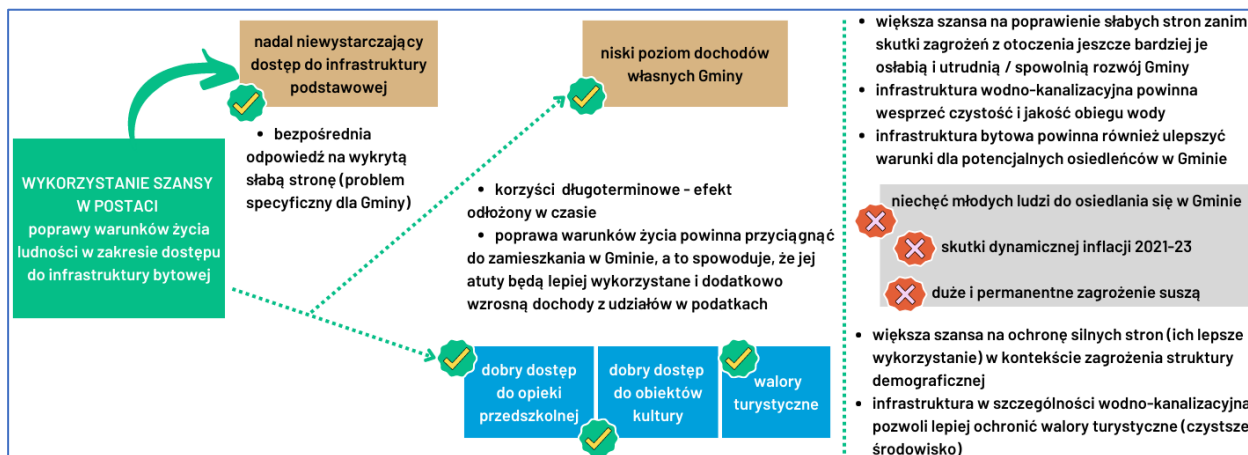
nadal niewystarczający dostęp do infrastruktury podstawowej

• bezpośrednia odpowiedź na wykrytą słabą stronę (problem specyficzny dla Gminy)

WYKORZYSTANIE SZANSY W POSTACI poprawy warunków życia ludności w zakresie dostępu do infrastruktury bytowej

niski poziom dochodów własnych Gminy

• korzyści długoterminowe - efekt odłożony w czasie
• poprawa warunków życia powinna przyciągnąć do zamieszkania w Gminie, a to spowoduje, że jej atuty będą lepiej wykorzystane i dodatkowo wzrosną dochody z udziałów w podatkach

dobry dostęp do opieki przedszkolnej

dobry dostęp do obiektów kultury

walory turystyczne

• większa szansa na poprawienie słabych stron zanim skutki zagrożeń z otoczenia jeszcze bardziej je osłabią i utrudnią / spowolnią rozwój Gminy
• infrastruktura wodno-kanalizacyjna powinna wesprzeć czystość i jakość obiegu wody
• infrastruktura bytowa powinna również ulepszyć warunki dla potencjalnych osiedleńców w Gminie

niechęć młodych ludzi do osiedlania się w Gminie

skutki dynamicznej inflacji 2021-23

duże i permanentne zagrożenie suszą

• większa szansa na ochronę silnych stron (ich lepsze wykorzystanie) w kontekście zagrożenia struktury demograficznej
• infrastruktura w szczególności wodno-kanalizacyjna pozwoli lepiej ochronić walory turystyczne (czystsze środowisko)